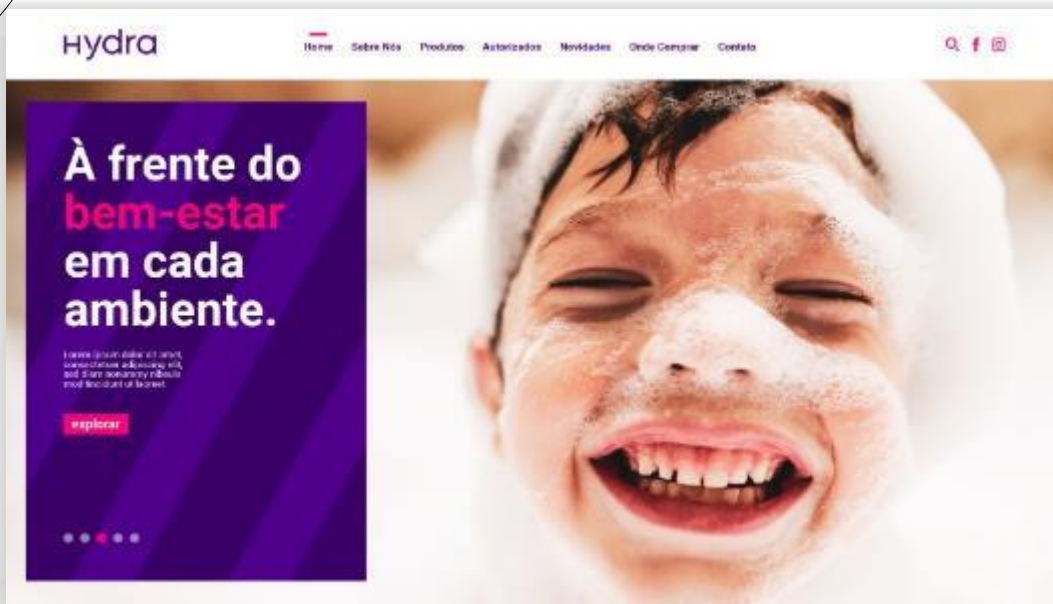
Hydra

Home Sobre Nós Produtos Autorizados Novidades Onde Comprar Contato

À frente do bem-estar em cada ambiente.

Lorem ipsum dolor sit amet, consectetuer adipiscing elit, sed diam nonummy nibh euismod tincidunt ut laoreet.

explorar